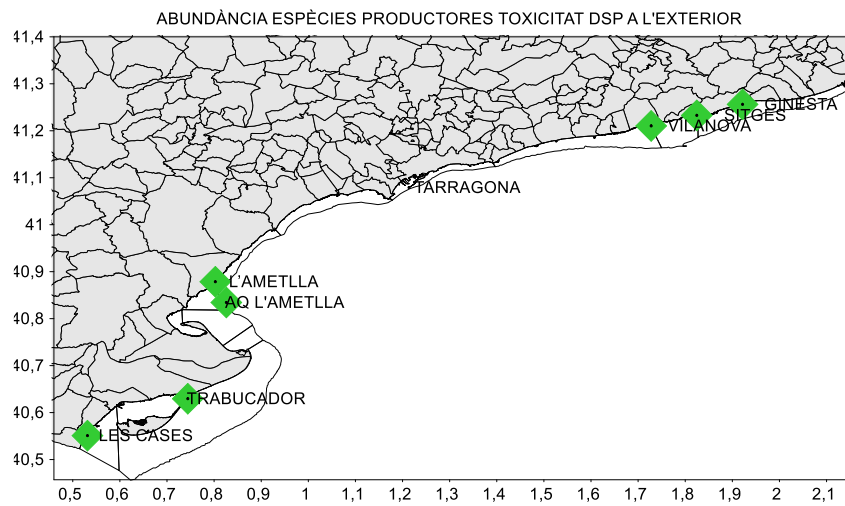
ABUNDÀNCIA ESPÈCIES PRODUCTORES TOXICITAT DSP A L'EXTERIOR

41,4
41,3
41,2
41,1
41
40,9
40,8
40,7
40,6
40,5

GINESTA
SITGES
VILANOVA
TARRAGONA
L'AMETLLA
AQ L'AMETLLA
TRABUCADOR
LES CASES

0,5 0,6 0,7 0,8 0,9 1 1,1 1,2 1,3 1,4 1,5 1,6 1,7 1,8 1,9 2 2,1